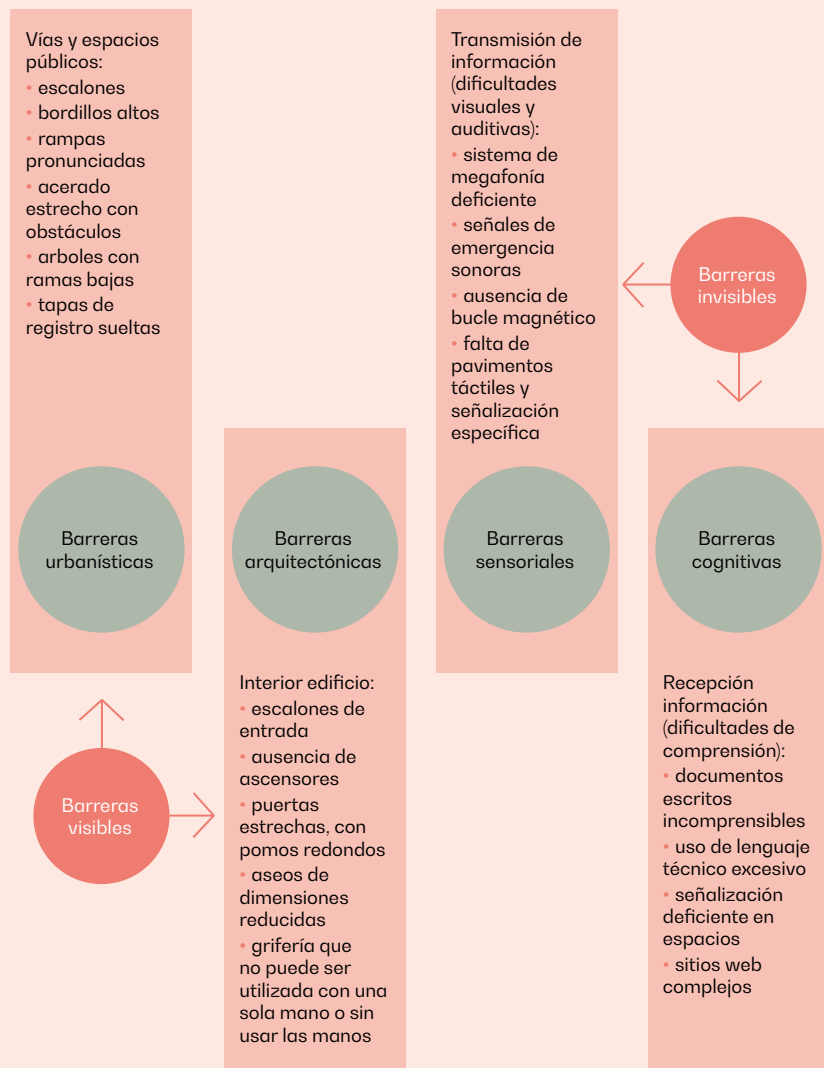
Vías y espacios públicos:
• escalones
• bordillos altos
• rampas pronunciadas
• acerado estrecho con obstáculos
• arboles con ramas bajas
• tapas de registro sueltas

Barreras urbanísticas

Barreras visibles

Barreras arquitectónicas

Interior edificio:
• escalones de entrada
• ausencia de ascensores
• puertas estrechas, con pomos redondos
• aseos de dimensiones reducidas
• grifería que no puede ser utilizada con una sola mano o sin usar las manos

Transmisión de información (dificultades visuales y auditivas):
• sistema de megafonía deficiente
• señales de emergencia sonoras
• ausencia de bucle magnético
• falta de pavimentos táctiles y señalización específica

Barreras sensoriales

Barreras invisibles

Barreras cognitivas

Recepción información (dificultades de comprensión):
• documentos escritos incomprensibles
• uso de lenguaje técnico excesivo
• señalización deficiente en espacios
• sitios web complejos